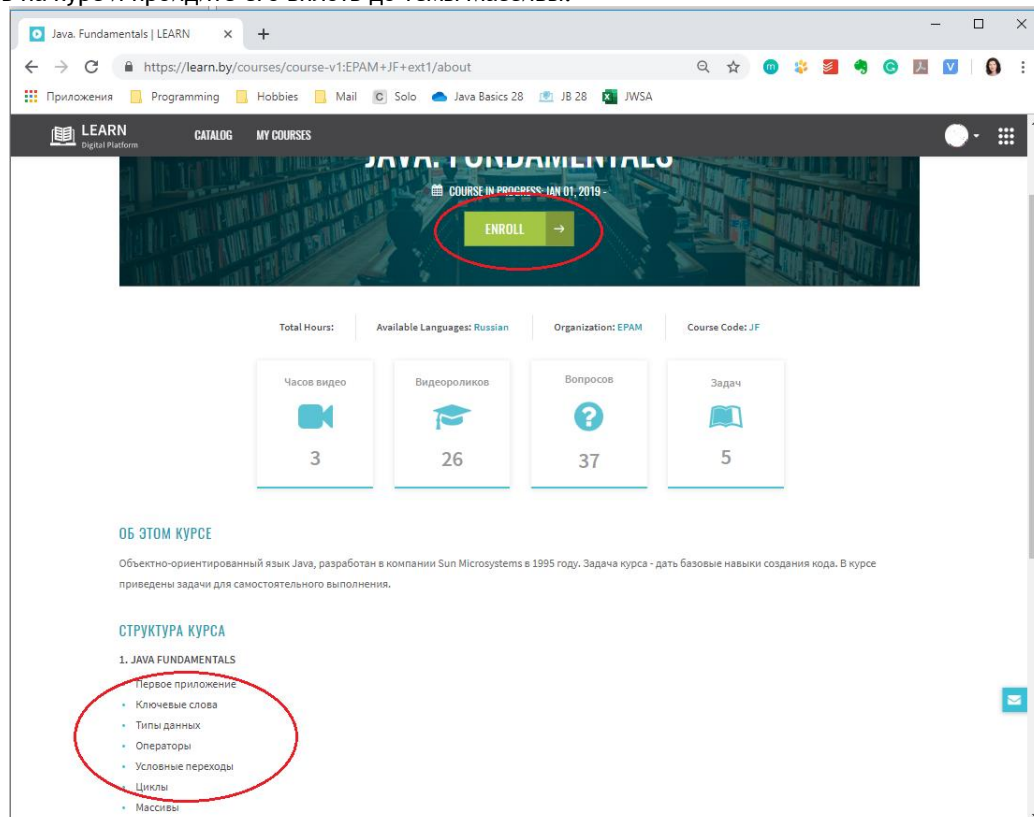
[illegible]

Java. Fundamentals | LEARN ×  +

https://learn.by/courses/course-v1:EPAM+JF+ext1/about

Приложения  Programming  Hobbies  Mail  Solo  Java Basics 28  JB 28  JWSA

LEARN Digital Platform  CATALOG  MY COURSES

JAVA. FUNDAMENTALS

COURSE IN PROGRESS: JAN 01, 2019 -

ENROLL →

Total Hours:  Available Languages: Russian  Organization: EPAM  Course Code: JF

| Часов видео | Видеороликов | Вопросов | Задач |
|---|---|---|---|
| 3 | 26 | 37 | 5 |

ОБ ЭТОМ КУРСЕ

Объектно-ориентированный язык Java, разработан в компании Sun Microsystems в 1995 году. Задача курса - дать базовые навыки создания кода. В курсе приведены задачи для самостоятельного выполнения.

СТРУКТУРА КУРСА

1. JAVA FUNDAMENTALS

• Первое приложение
• Ключевые слова
• Типы данных
• Операторы
• Условные переходы
• Циклы
• Массивы